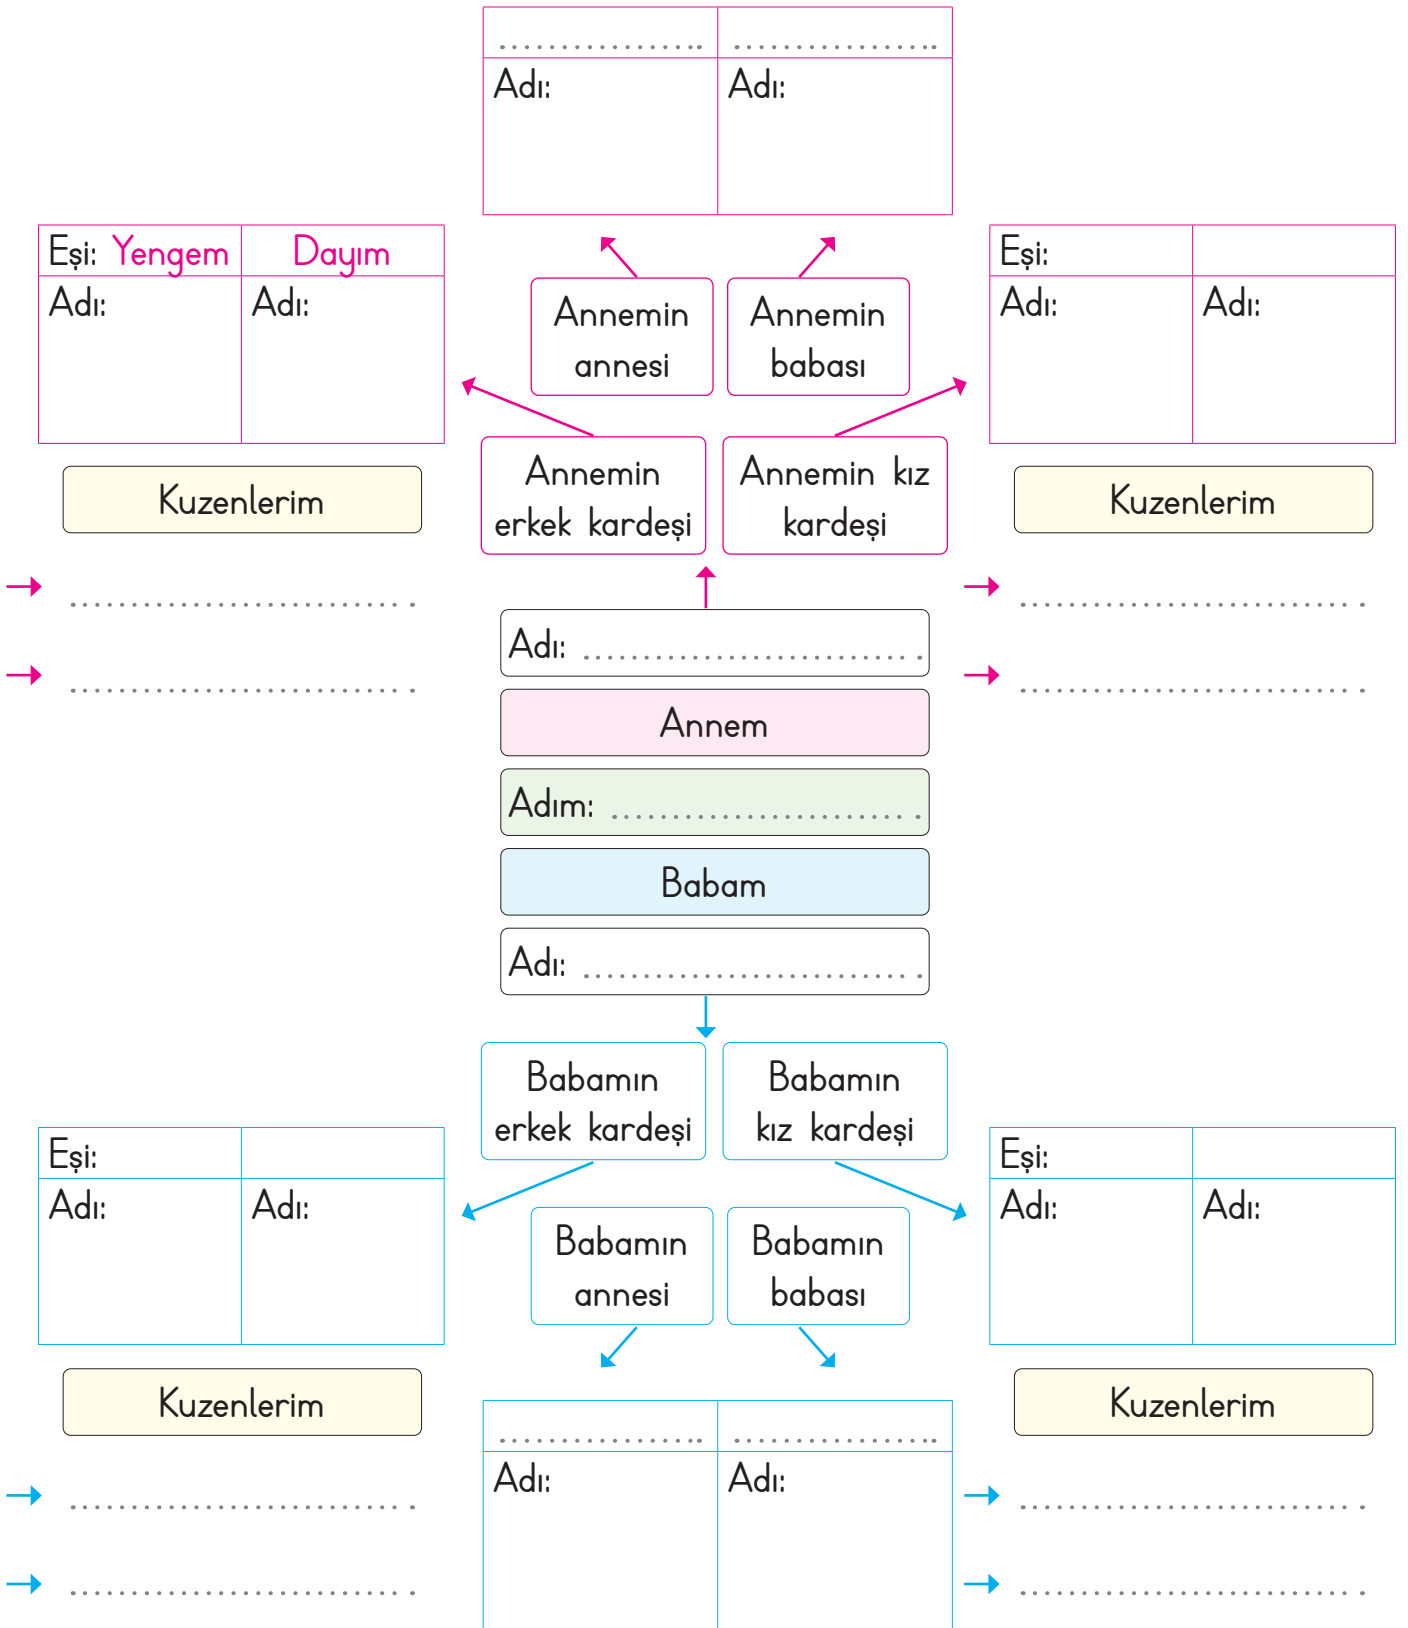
................ ................
Adı: Adı:

Eşi: Yengem Dayım
Adı: Adı:

Annemin annesi

Annemin babası

Eşi:
Adı: Adı:

Kuzenlerim

Annemin erkek kardeşi

Annemin kız kardeşi

Kuzenlerim

→ ..........................
→ ..........................

→ ..........................
→ ..........................

Adı: ..........................

Annem

Adım: ..........................

Babam

Adı: ..........................

Babamın erkek kardeşi

Babamın kız kardeşi

Eşi:
Adı: Adı:

Babamın annesi

Babamın babası

Eşi:
Adı: Adı:

Kuzenlerim

Kuzenlerim

................ ................
Adı: Adı:

→ ..........................
→ ..........................

→ ..........................
→ ..........................